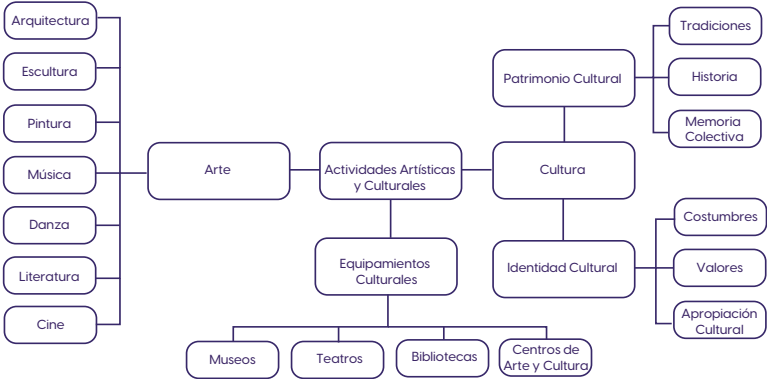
Arquitectura

Escultura

Pintura

Música

Danza

Literatura

Cine

Arte

Actividades Artísticas y Culturales

Equipamientos Culturales

Museos

Teatros

Bibliotecas

Centros de Arte y Cultura

Patrimonio Cultural

Tradiciones

Historia

Memoria Colectiva

Cultura

Identidad Cultural

Costumbres

Valores

Apropiación Cultural